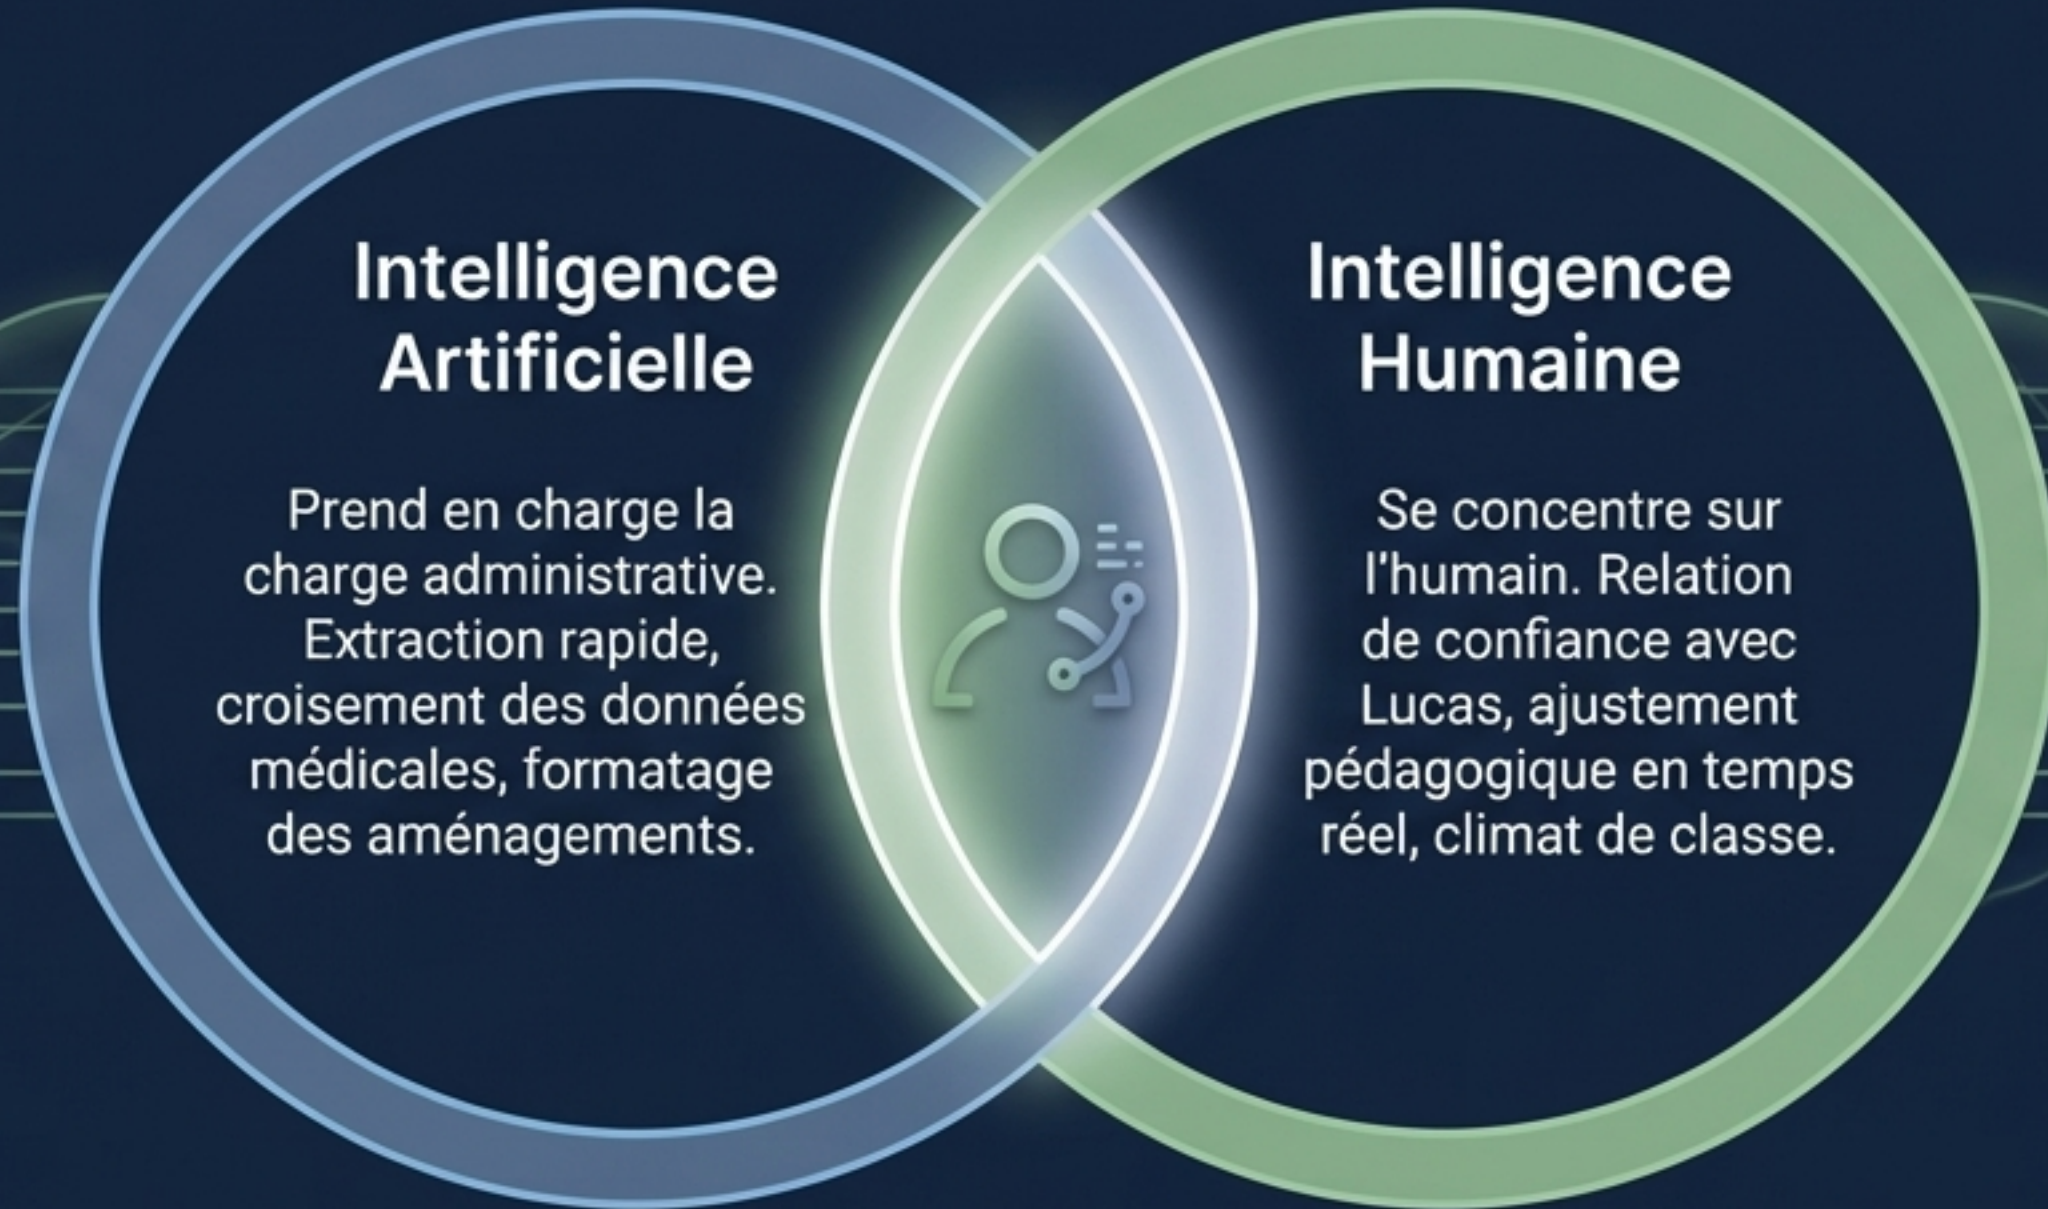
Intelligence Artificielle

Prend en charge la charge administrative. Extraction rapide, croisement des données médicales, formatage des aménagements.

Intelligence Humaine

Se concentre sur l'humain. Relation de confiance avec Lucas, ajustement pédagogique en temps réel, climat de classe.